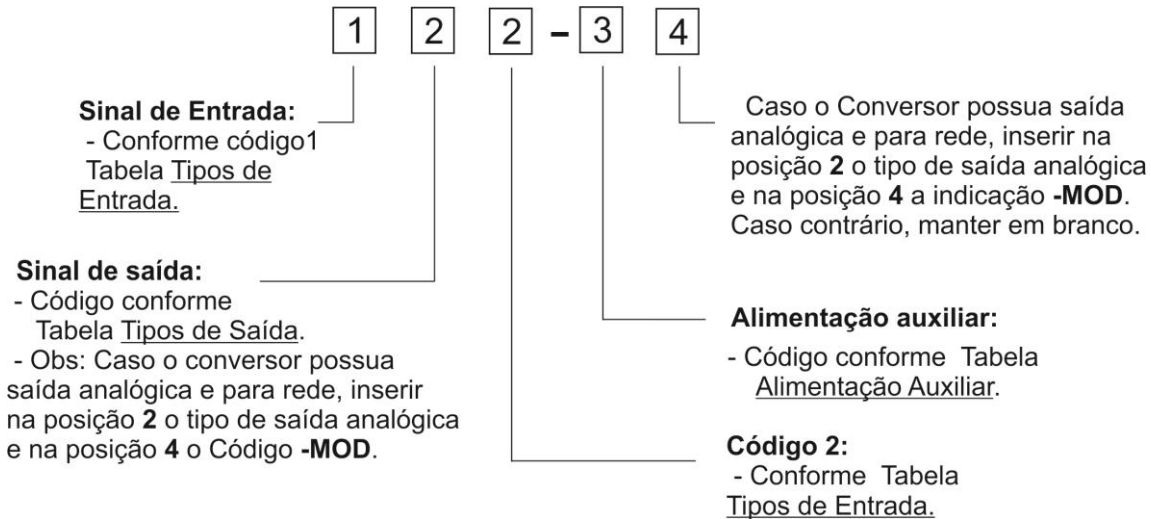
1 2 2 - 3 4

Caso o Conversor possua saída analógica e para rede, inserir na posição **2** o tipo de saída analógica e na posição **4** a indicação **-MOD**. Caso contrário, manter em branco.

**Sinal de Entrada:**
- Conforme código1 Tabela Tipos de Entrada.

**Sinal de saída:**
- Código conforme Tabela Tipos de Saída.
- Obs: Caso o conversor possua saída analógica e para rede, inserir na posição **2** o tipo de saída analógica e na posição **4** o Código **-MOD**.

**Alimentação auxiliar:**
- Código conforme Tabela Alimentação Auxiliar.

**Código 2:**
- Conforme Tabela Tipos de Entrada.